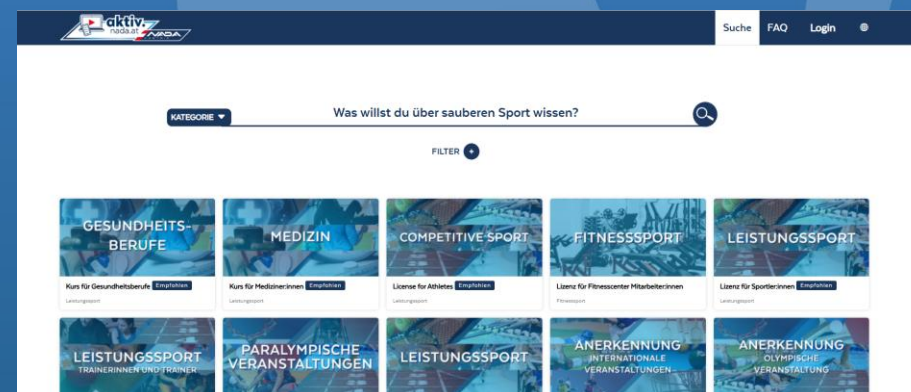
aktiv. nada.at NADA

Suche FAQ Login

KATEGORIE Was willst du über sauberen Sport wissen?

FILTER +

GESUNDHEITSBERUFE
Kurs für Gesundheitsberufe Empfohlen
Leistungssport

MEDIZIN
Kurs für Mediziner:innen Empfohlen
Leistungssport

COMPETITIVE SPORT
License for Athletes Empfohlen
Leistungssport

FITNESSSPORT
Lizenz für Fitnesscenter Mitarbeiter:innen
Fitnesssport

LEISTUNGSSPORT
Lizenz für Sportler:innen Empfohlen
Leistungssport

LEISTUNGSSPORT
TRAINERINNEN UND TRAINER

PARALYMPISCHE VERANSTALTUNGEN

LEISTUNGSSPORT

ANERKENNUNG
INTERNATIONALE VERANSTALTUNGEN

ANERKENNUNG
OLYMPISCHE VERANSTALTUNG